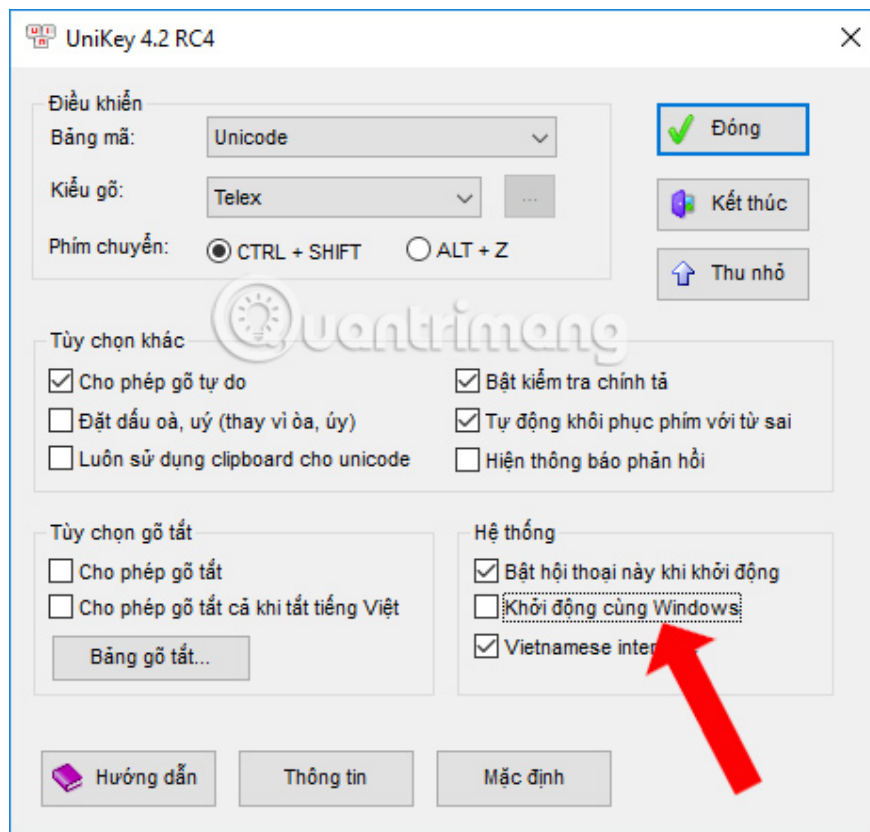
UniKey 4.2 RC4

Điều khiển

Bảng mã: Unicode

Kiểu gõ: Telex ...

Phím chuyển: CTRL + SHIFT ALT + Z

Đóng

Kết thúc

Thu nhỏ

Quantrimang

Tùy chọn khác

Cho phép gõ tự do

Đặt dấu oà, uý (thay vì òa, úy)

Luôn sử dụng clipboard cho unicode

Bật kiểm tra chính tả

Tự động khôi phục phím với từ sai

Hiện thông báo phản hồi

Tùy chọn gõ tắt

Cho phép gõ tắt

Cho phép gõ tắt cả khi tắt tiếng Việt

Bảng gõ tắt...

Hệ thống

Bật hội thoại này khi khởi động

Khởi động cùng Windows

Vietnamese inter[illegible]

Hướng dẫn

Thông tin

Mặc định